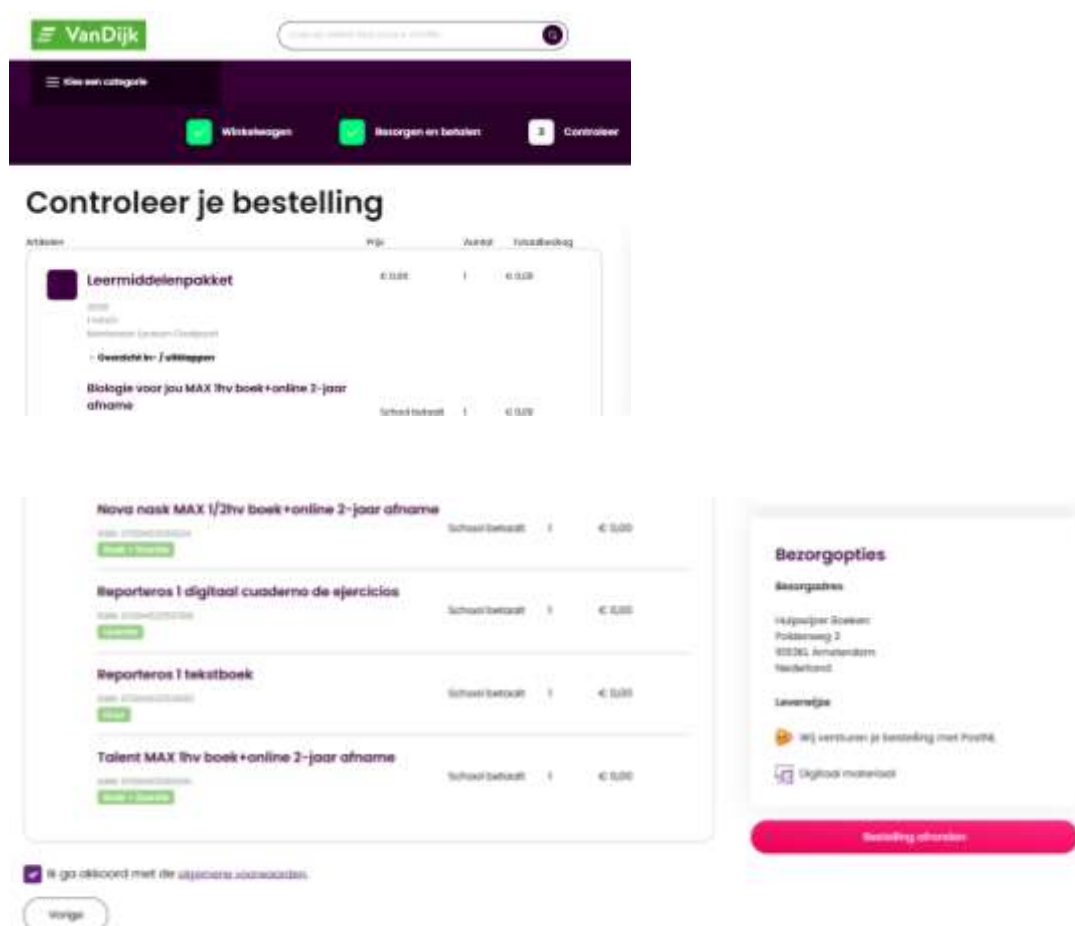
VanDijk

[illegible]

Kies een categorie

Winkelwagen

Bezorgen en betalen

3 Controleer

Controleer je bestelling

| Artikelen | Prijs | Aantal | Totaalbedrag |
|---|---|---|---|
| Leermiddelenpakket | € 0,00 | 1 | € 0,00 |
| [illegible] | | | |
| Overzicht in- / uitklappen | | | |
| Biologie voor jou MAX 1hv boek+online 2-jaar afname | School betaalt | 1 | € 0,00 |
| Nova nask MAX 1/2hv boek+online 2-jaar afname ISBN: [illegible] Boek + Licentie | School betaalt | 1 | € 0,00 |
| Reporteros 1 digitaal cuaderno de ejercicios ISBN: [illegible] Licentie | School betaalt | 1 | € 0,00 |
| Reporteros 1 tekstboek ISBN: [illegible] Boek | School betaalt | 1 | € 0,00 |
| Talent MAX 1hv boek+online 2-jaar afname ISBN: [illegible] Boek + Licentie | School betaalt | 1 | € 0,00 |

Bezorgopties

Bezorgadres

Huipuijper Boeken
Polderweg 3
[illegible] Amsterdam
Nederland

Leverwijze

Wij versturen je bestelling met PostNL

Digitaal materiaal

Bestelling afronden

Ik ga akkoord met de algemene voorwaarden.

Vorige